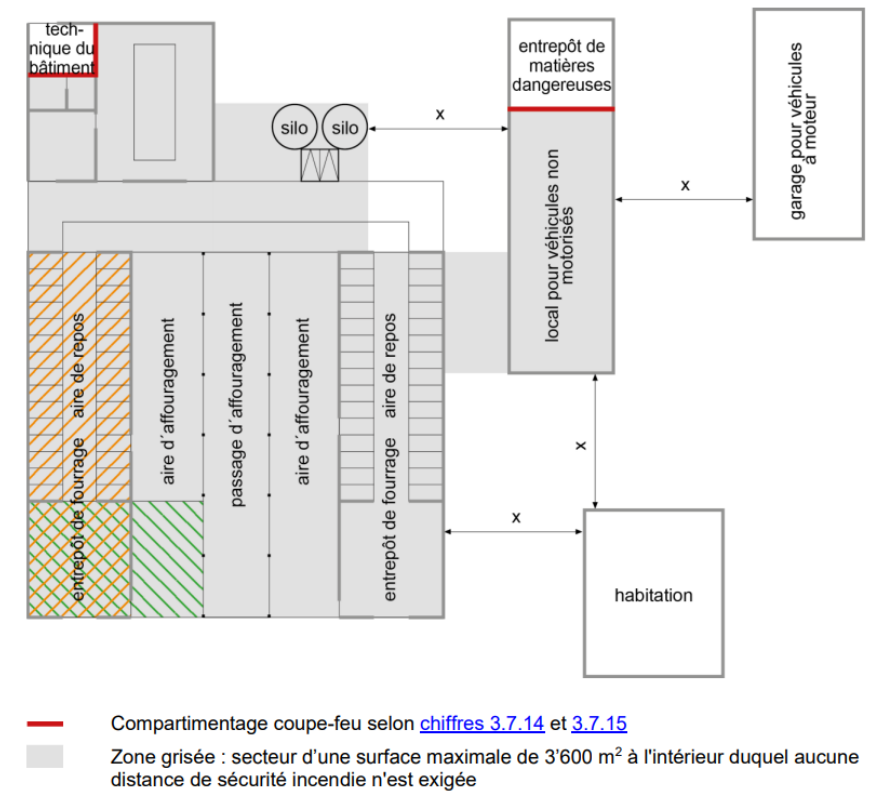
technique du bâtiment

silo silo

x

entrepôt de matières dangereuses

local pour véhicules non motorisés

x

garage pour véhicules à moteur

entrepôt de fourrage aire de repos

aire d'affouragement

passage d'affouragement

aire d'affouragement

entrepôt de fourrage aire de repos

x

x

habitation

Compartimentage coupe-feu selon chiffres 3.7.14 et 3.7.15

Zone grisée : secteur d'une surface maximale de 3'600 m$^2$ à l'intérieur duquel aucune distance de sécurité incendie n'est exigée